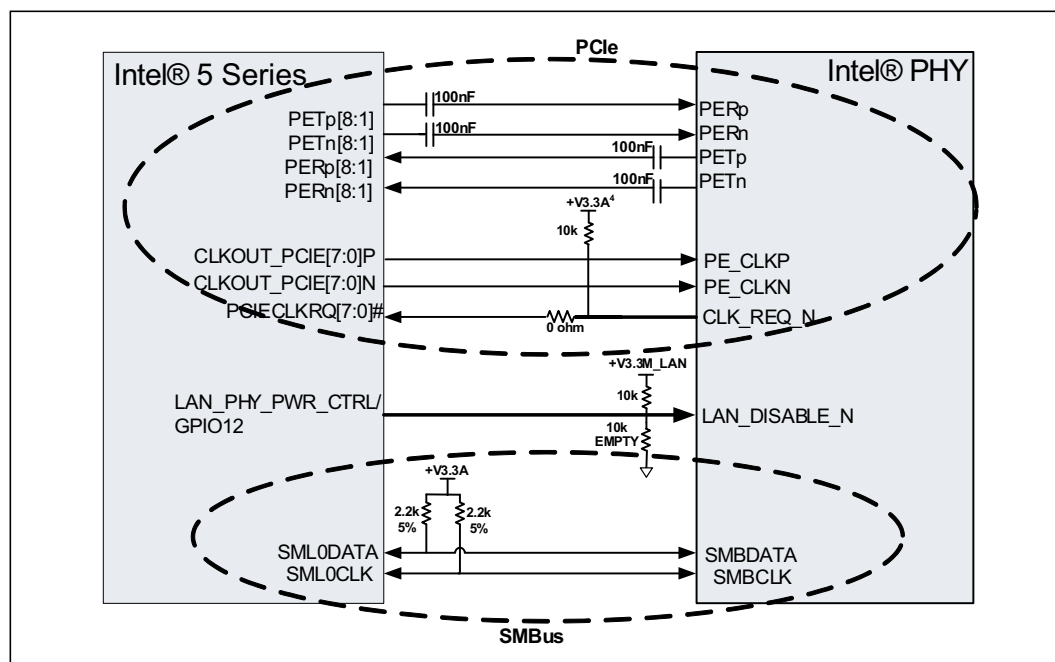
PCIe

Intel® 5 Series

Intel® PHY

PETp[8:1]

PETn[8:1]

PERp[8:1]

PERn[8:1]

100nF

100nF

100nF

100nF

PERp

PERn

PETp

PETn

+V3.3A$^4$

10k

CLKOUT_PCIE[7:0]P

CLKOUT_PCIE[7:0]N

PCIECLKRQ[7:0]#

0 ohm

PE_CLKP

PE_CLKN

CLK_REQ_N

+V3.3M_LAN

10k

LAN_PHY_PWR_CTRL/ GPIO12

LAN_DISABLE_N

10k EMPTY

+V3.3A

2.2k 5%

2.2k 5%

SML0DATA

SML0CLK

SMBDATA

SMBCLK

SMBus